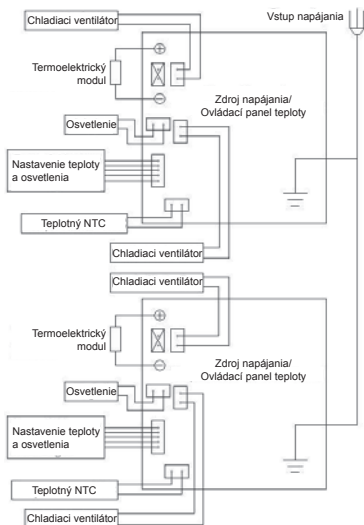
Chladiaci ventilátor

Vstup napájania

Termoelektrický modul

Zdroj napájania/ Ovládací panel teploty

Osvetlenie

Nastavenie teploty a osvetlenia

Teplotný NTC

Chladiaci ventilátor

Chladiaci ventilátor

Termoelektrický modul

Zdroj napájania/ Ovládací panel teploty

Osvetlenie

Nastavenie teploty a osvetlenia

Teplotný NTC

Chladiaci ventilátor